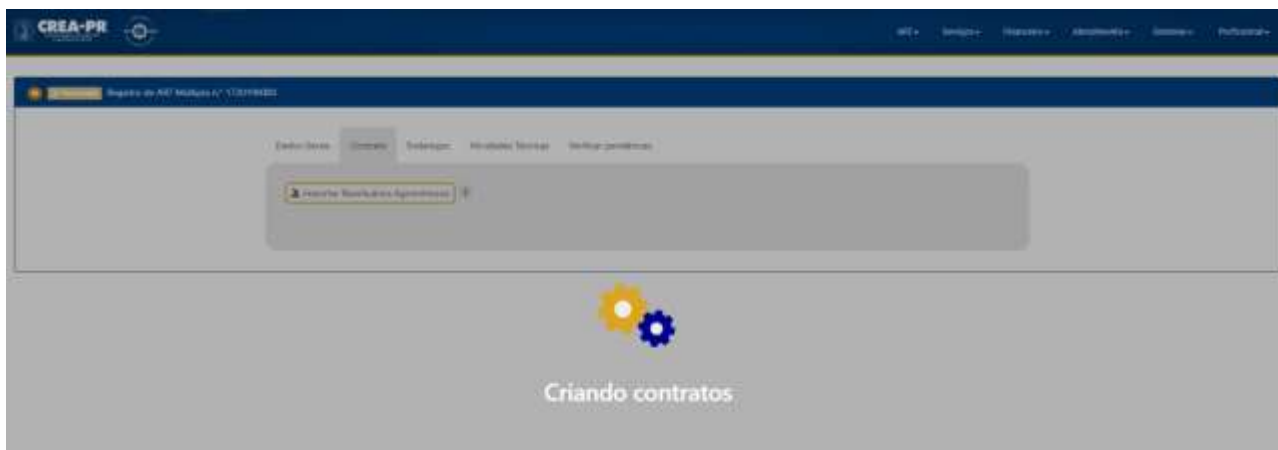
CREA-PR

ART Serviços Financeiro Atendimento Sistemas Profissional

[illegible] Registro de ART Múltipla n° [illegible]

Dados Gerais Contrato Endereços Atividades Técnicas Verificar pendências

Importar Receituários Agronômicos ?

Criando contratos